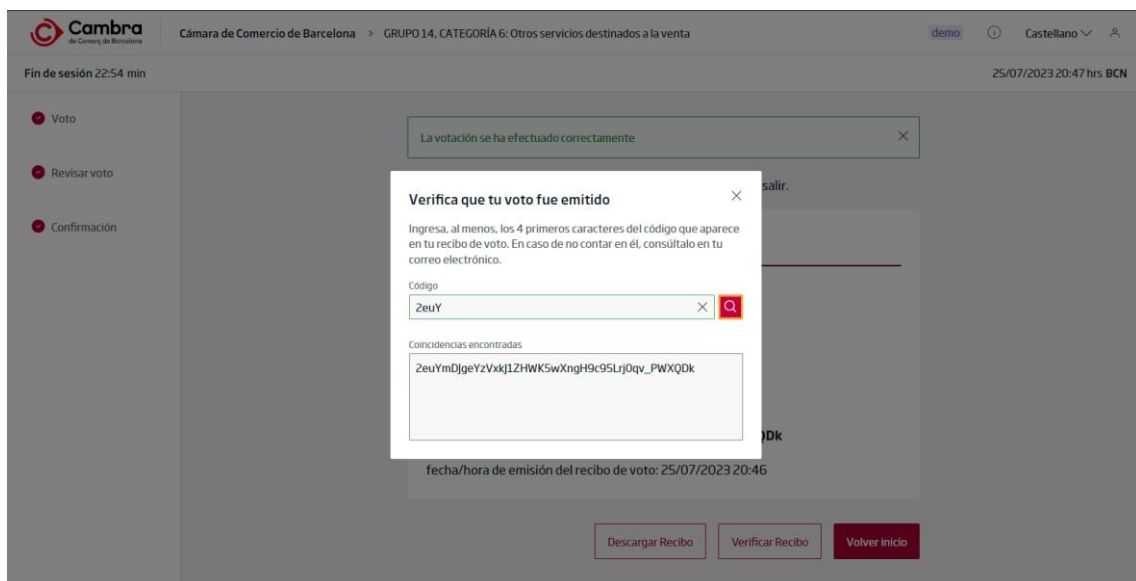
Cambra de Comerç de Barcelona

Cámara de Comercio de Barcelona > GRUPO 14. CATEGORÍA 6: Otros servicios destinados a la venta

demo Castellano

Fin de sesión 22:54 min

25/07/2023 20:47 hrs BCN

Voto

Revisar voto

Confirmación

La votación se ha efectuado correctamente

salir.

Verifica que tu voto fue emitido

Ingresa, al menos, los 4 primeros caracteres del código que aparece en tu recibo de voto. En caso de no contar en él, consúltalo en tu correo electrónico.

Código

2euY

Coincidencias encontradas

2euYmDJgeYzVxkJ1ZHWK5wXngH9c95LrjOqv_PWXQDk

)Dk

fecha/hora de emisión del recibo de voto: 25/07/2023 20:46

Descargar Recibo

Verificar Recibo

Volver inicio